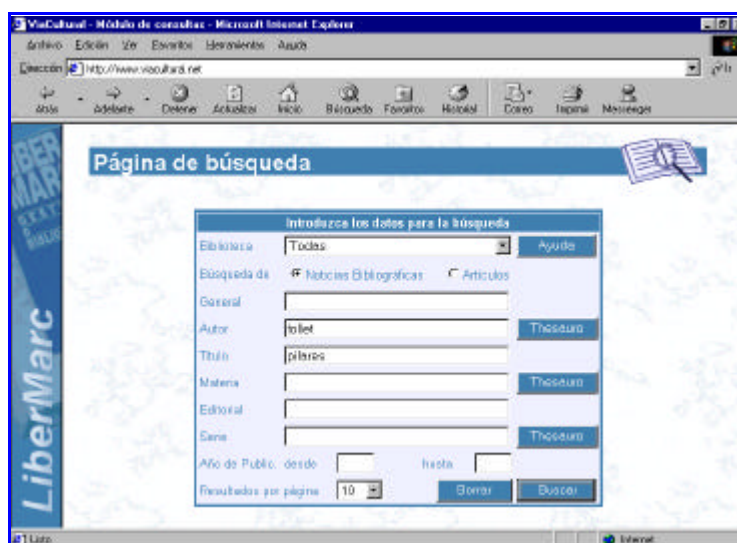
ViaCultural - Módulo de consultas - Microsoft Internet Explorer

Archivo Edición Ver Favoritos Herramientas Ayuda

Dirección http://www.viacultural.net

Atrás Adelante Detener Actualizar Inicio Búsqueda Favoritos Historial Correo Imprimir Messenger

LiberMarc

Página de búsqueda

Introduzca los datos para la búsqueda

Biblioteca Todas Ayuda

Búsqueda de Noticias Bibliográficas Artículos

General

Autor follet Thesauro

Título pilares

Materia Thesauro

Editorial

Serie Thesauro

Año de Public. desde hasta

Resultados por página 10 Borrar Buscar

Listo Internet